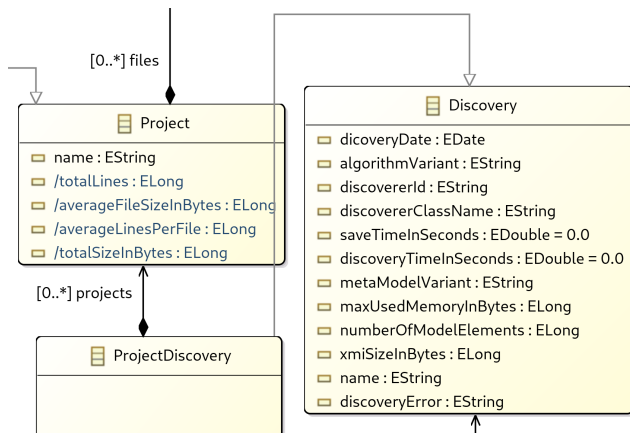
[0..*] files

Project

name : EString
/totalLines : ELong
/averageFileSizeInBytes : ELong
/averageLinesPerFile : ELong
/totalSizeInBytes : ELong

[0..*] projects

ProjectDiscovery

Discovery

dicoveryDate : EDate
algorithmVariant : EString
discovererId : EString
discovererClassName : EString
saveTimeInSeconds : EDouble = 0.0
discoveryTimeInSeconds : EDouble = 0.0
metaModelVariant : EString
maxUsedMemoryInBytes : ELong
numberOfModelElements : ELong
xmiSizeInBytes : ELong
name : EString
discoveryError : EString